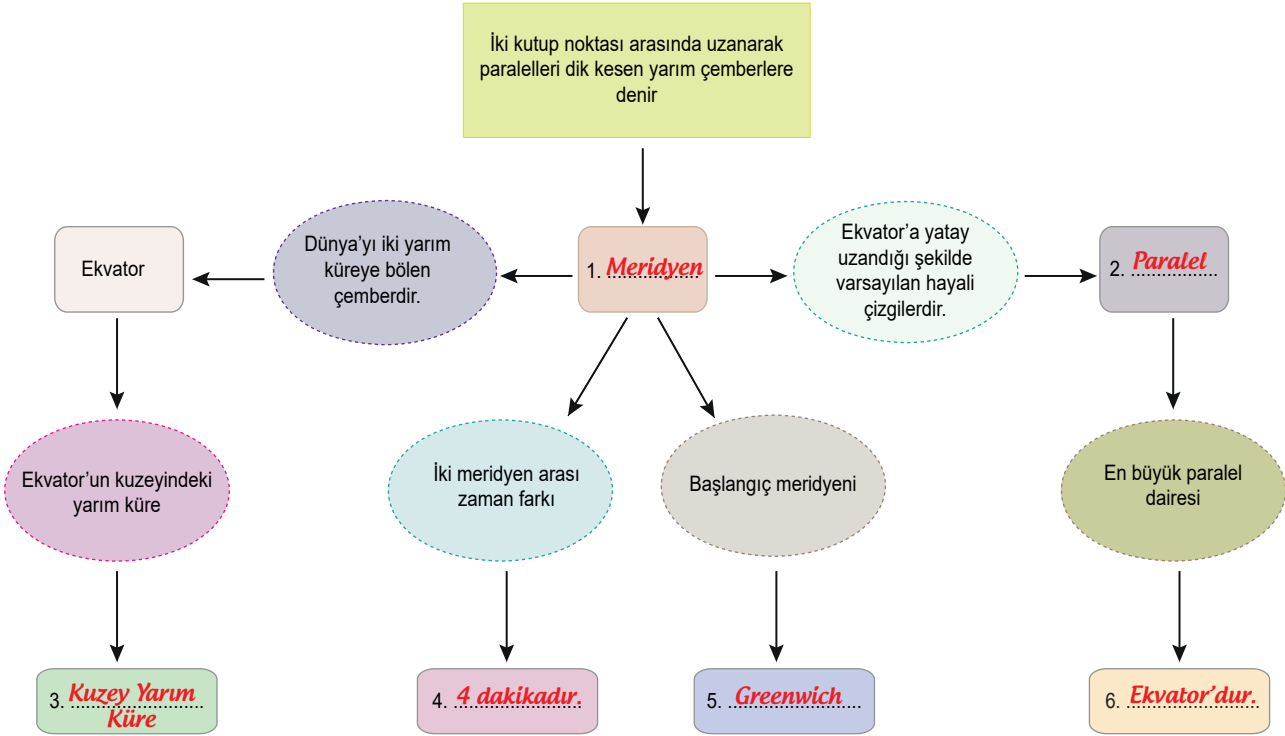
İki kutup noktası arasında uzanarak paralelleri dik kesen yarım çemberlere denir

Ekvator

Dünya'yı iki yarım küreye bölen çemberdir.

1. Meridyen

Ekvator'a yatay uzandığı şekilde varsayılan hayali çizgilerdir.

2. Paralel

Ekvator'un kuzeyindeki yarım küre

İki meridyen arası zaman farkı

Başlangıç meridyeni

En büyük paralel dairesi

3. Kuzey Yarım Küre

4. 4 dakikadır.

5. Greenwich

6. Ekvator'dur.